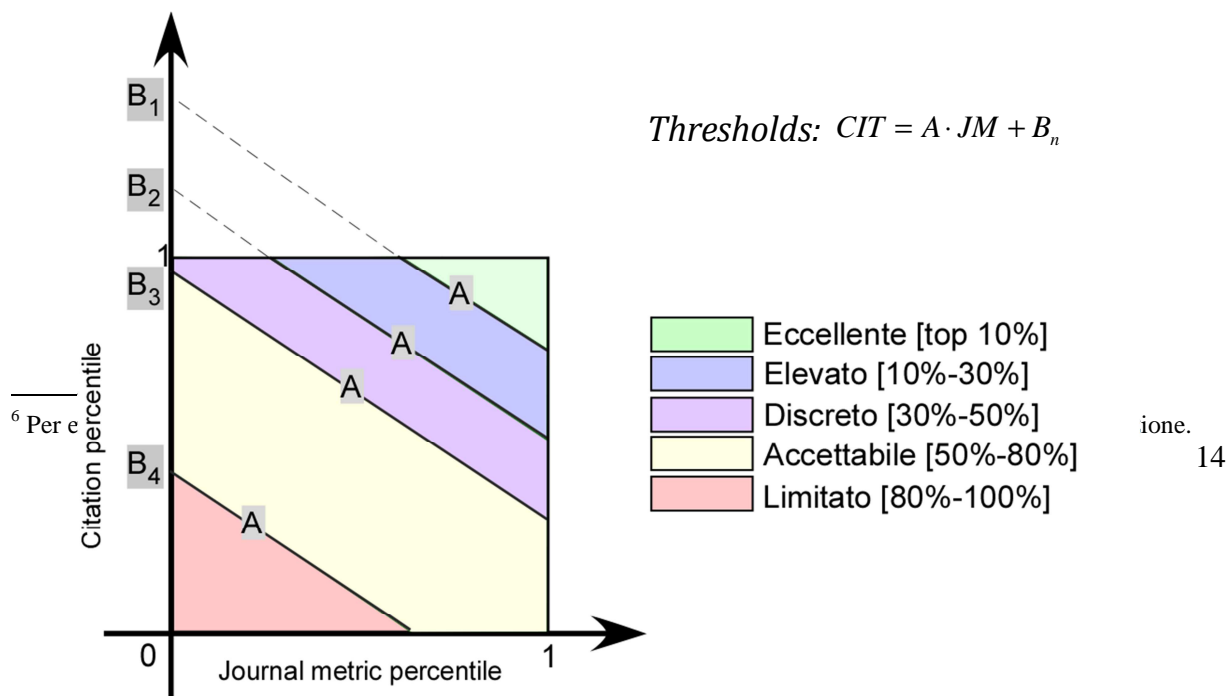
B$_1$

B$_2$

1

B$_3$

B$_4$

A

A

A

A

Citation percentile

0

1

Journal metric percentile

Thresholds: $CIT = A \cdot JM + B_n$

Eccellente [top 10%]
Elevato [10%-30%]
Discreto [30%-50%]
Accettabile [50%-80%]
Limitato [80%-100%]

$^6$ Per e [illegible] ione.

14